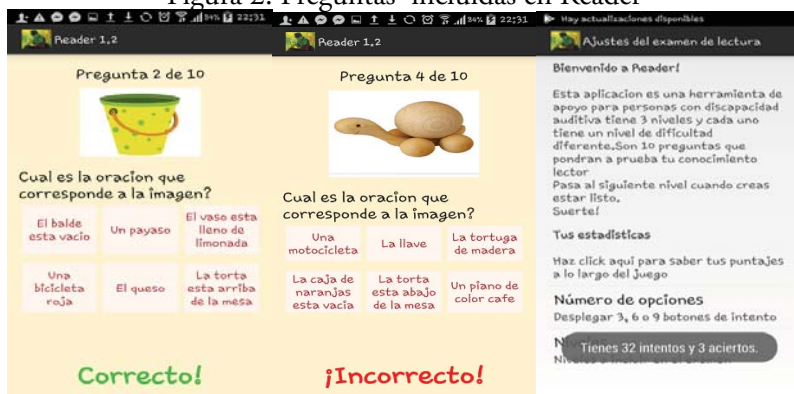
Figura 2. Preguntas incluidas en Reader

22:31

Reader 1.2

Pregunta 2 de 10

Cual es la oracion que corresponde a la imagen?

| El balde esta vacio | Un payaso | El vaso esta lleno de limonada |
|---|---|---|
| Una bicicleta roja | El queso | La torta esta arriba de la mesa |

Correcto!

22:31

Reader 1.2

Pregunta 4 de 10

Cual es la oracion que corresponde a la imagen?

| Una motocicleta | La llave | La tortuga de madera |
|---|---|---|
| La caja de naranjas esta vacia | La torta esta abajo de la mesa | Un piano de color cafe |

¡Incorrecto!

Hay actualizaciones disponibles

Ajustes del examen de lectura

Bienvenido a Reader!

Esta aplicacion es una herramienta de apoyo para personas con discapacidad auditiva tiene 3 niveles y cada uno tiene un nivel de dificultad diferente.Son 10 preguntas que pondran a prueba tu conocimiento lector
Pasa al siguiente nivel cuando creas estar listo.
Suerte!

Tus estadisticas

Haz click aqui para saber tus puntajes a lo largo del juego

Número de opciones

Desplegar 3, 6 o 9 botones de intento

N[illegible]

Tienes 32 intentos y 3 aciertos.